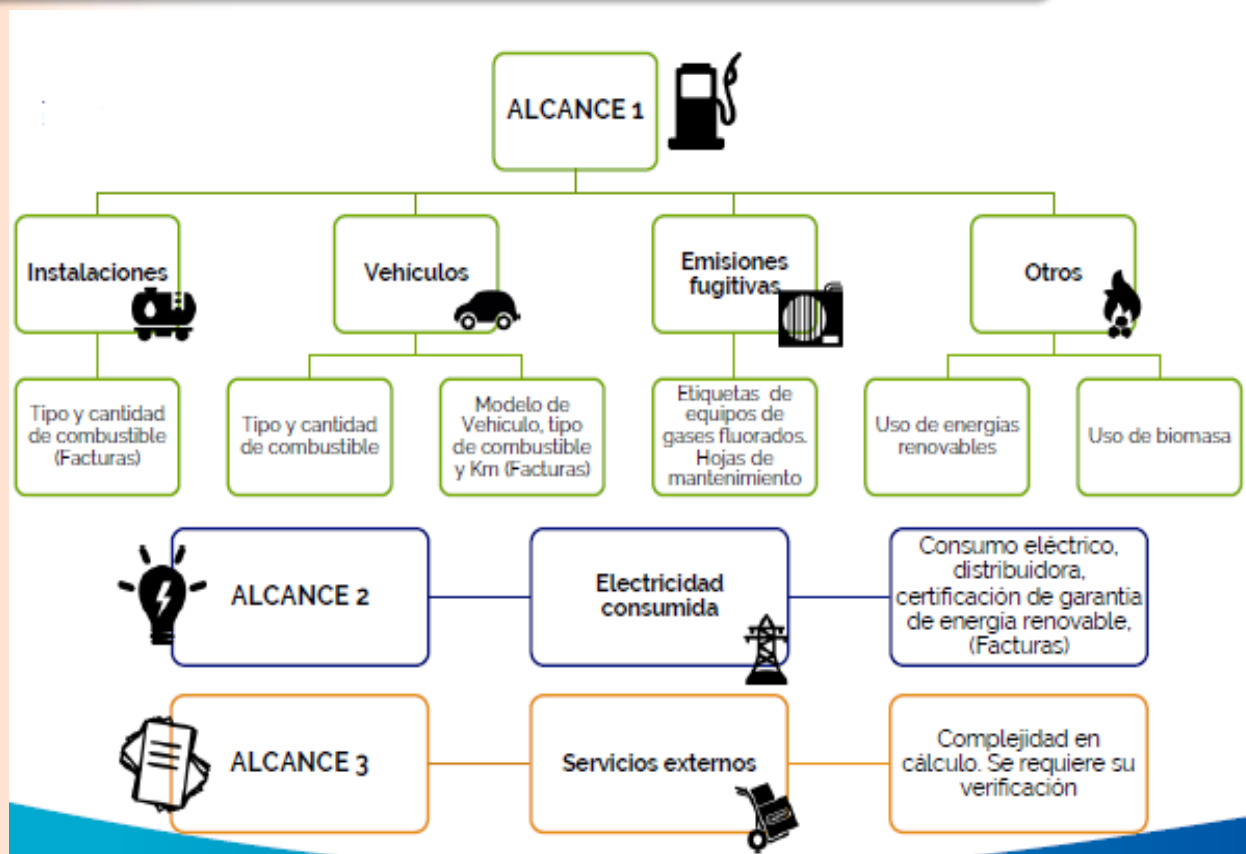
ALCANCE 1

Instalaciones

Vehiculos

Emisiones fugitivas

Otros

Tipo y cantidad de combustible (Facturas)

Tipo y cantidad de combustible

Modelo de Vehiculo, tipo de combustible y Km (Facturas)

Etiquetas de equipos de gases fluorados. Hojas de mantenimiento

Uso de energias renovables

Uso de biomasa

ALCANCE 2

Electricidad consumida

Consumo eléctrico, distribuidora, certificación de garantia de energia renovable, (Facturas)

ALCANCE 3

Servicios externos

Complejidad en cálculo. Se requiere su verificación